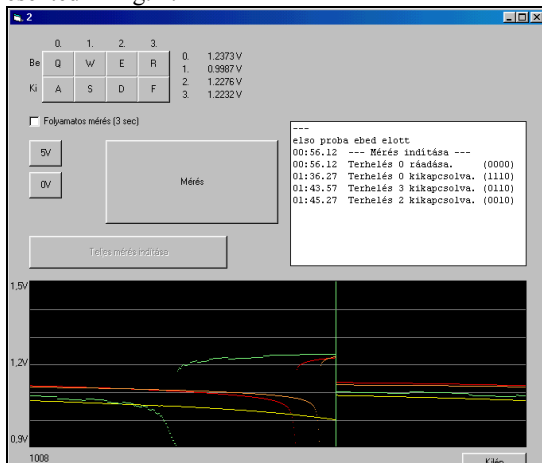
2

0. 1. 2. 3.

Be Q W E R

Ki A S D F

0. 1.2373 V
1. 0.9987 V
2. 1.2276 V
3. 1.2232 V

Folyamatos mérés (3 sec)

5V

0V

Mérés

Teljes mérés indítása

---
elso proba ebed elott
00:56.12 --- Mérés indítása ---
00:56.12 Terhelés 0 ráadása. (0000)
01:36.27 Terhelés 0 kikapcsolva. (1110)
01:43.57 Terhelés 3 kikapcsolva. (0110)
01:45.27 Terhelés 2 kikapcsolva. (0010)

1,5V

1,2V

0,9V

1008

Kilép